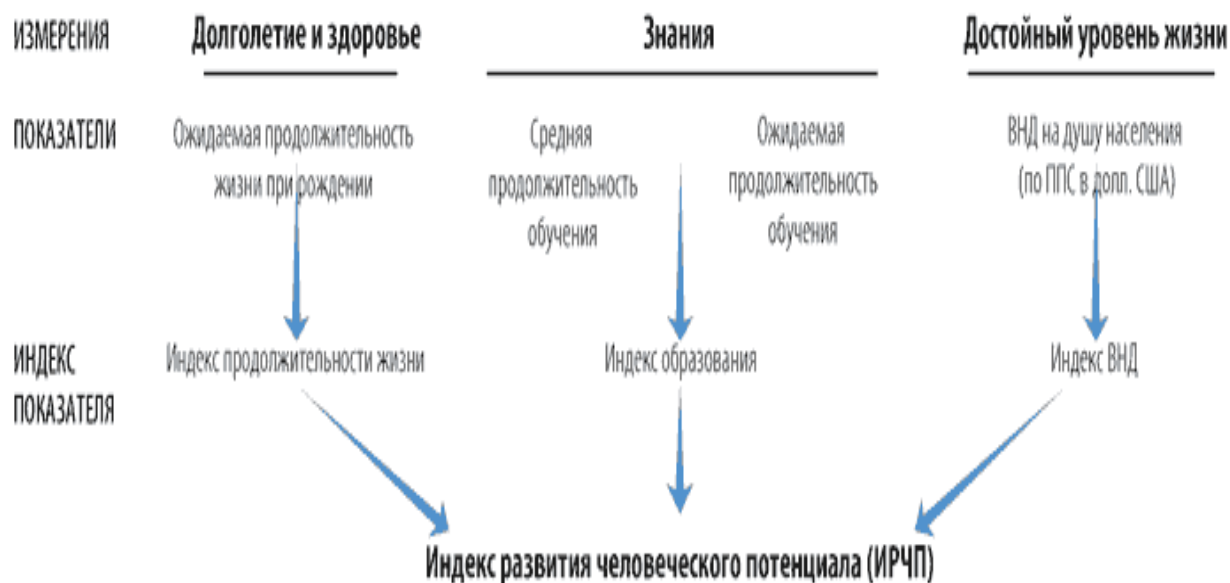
ИЗМЕРЕНИЯ Долголетие и здоровье Знания Достойный уровень жизни

ПОКАЗАТЕЛИ Ожидаемая продолжительность жизни при рождении

Средняя продолжительность обучения

Ожидаемая продолжительность обучения

ВНД на душу населения (по ППС в долл. США)

ИНДЕКС ПОКАЗАТЕЛЯ Индекс продолжительности жизни

Индекс образования

Индекс ВНД

Индекс развития человеческого потенциала (ИРЧП)